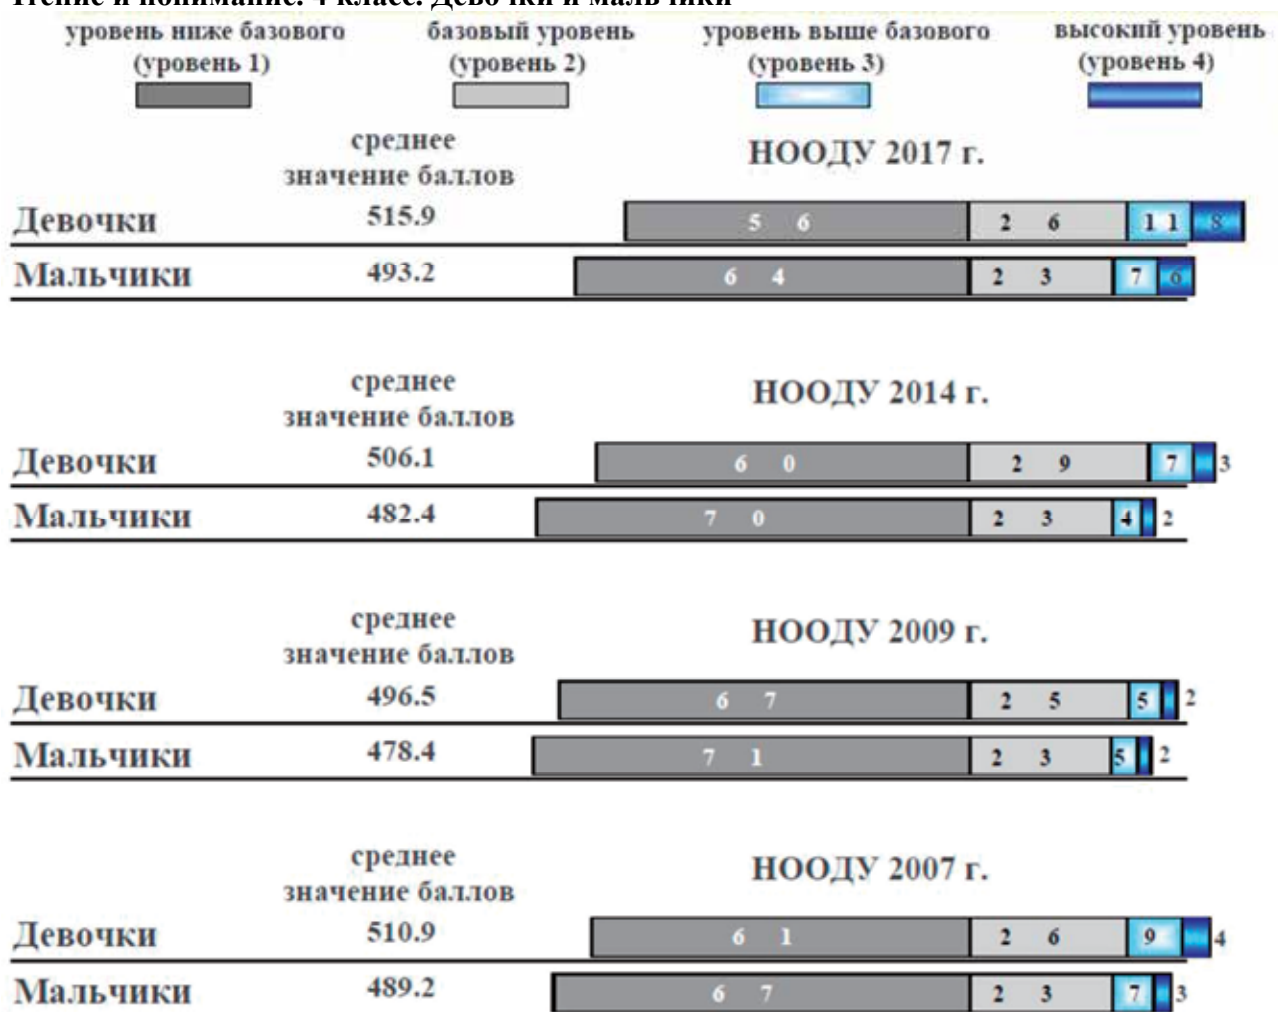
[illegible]тение и понимание. 4 класс. Девочки и мальчики

уровень ниже базового (уровень 1)
базовый уровень (уровень 2)
уровень выше базового (уровень 3)
высокий уровень (уровень 4)

среднее значение баллов

НООДУ 2017 г.

| | среднее значение баллов | уровень 1 | уровень 2 | уровень 3 | уровень 4 |
|---|---|---|---|---|---|
| Девочки | 515.9 | 56 | 26 | 11 | 8 |
| Мальчики | 493.2 | 64 | 23 | 7 | 6 |

среднее значение баллов

НООДУ 2014 г.

| | среднее значение баллов | уровень 1 | уровень 2 | уровень 3 | уровень 4 |
|---|---|---|---|---|---|
| Девочки | 506.1 | 60 | 29 | 7 | 3 |
| Мальчики | 482.4 | 70 | 23 | 4 | 2 |

среднее значение баллов

НООДУ 2009 г.

| | среднее значение баллов | уровень 1 | уровень 2 | уровень 3 | уровень 4 |
|---|---|---|---|---|---|
| Девочки | 496.5 | 67 | 25 | 5 | 2 |
| Мальчики | 478.4 | 71 | 23 | 5 | 2 |

среднее значение баллов

НООДУ 2007 г.

| | среднее значение баллов | уровень 1 | уровень 2 | уровень 3 | уровень 4 |
|---|---|---|---|---|---|
| Девочки | 510.9 | 61 | 26 | 9 | 4 |
| Мальчики | 489.2 | 67 | 23 | 7 | 3 |